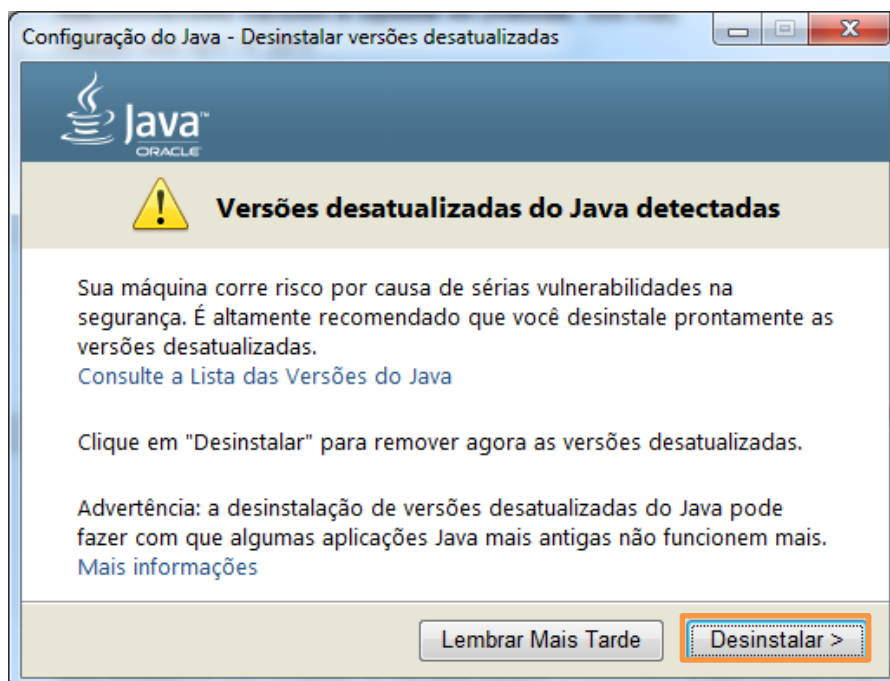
Configuração do Java - Desinstalar versões desatualizadas

Java™
ORACLE

Versões desatualizadas do Java detectadas

Sua máquina corre risco por causa de sérias vulnerabilidades na segurança. É altamente recomendado que você desinstale prontamente as versões desatualizadas.
Consulte a Lista das Versões do Java

Clique em "Desinstalar" para remover agora as versões desatualizadas.

Advertência: a desinstalação de versões desatualizadas do Java pode fazer com que algumas aplicações Java mais antigas não funcionem mais.
Mais informações

Lembrar Mais Tarde
Desinstalar >